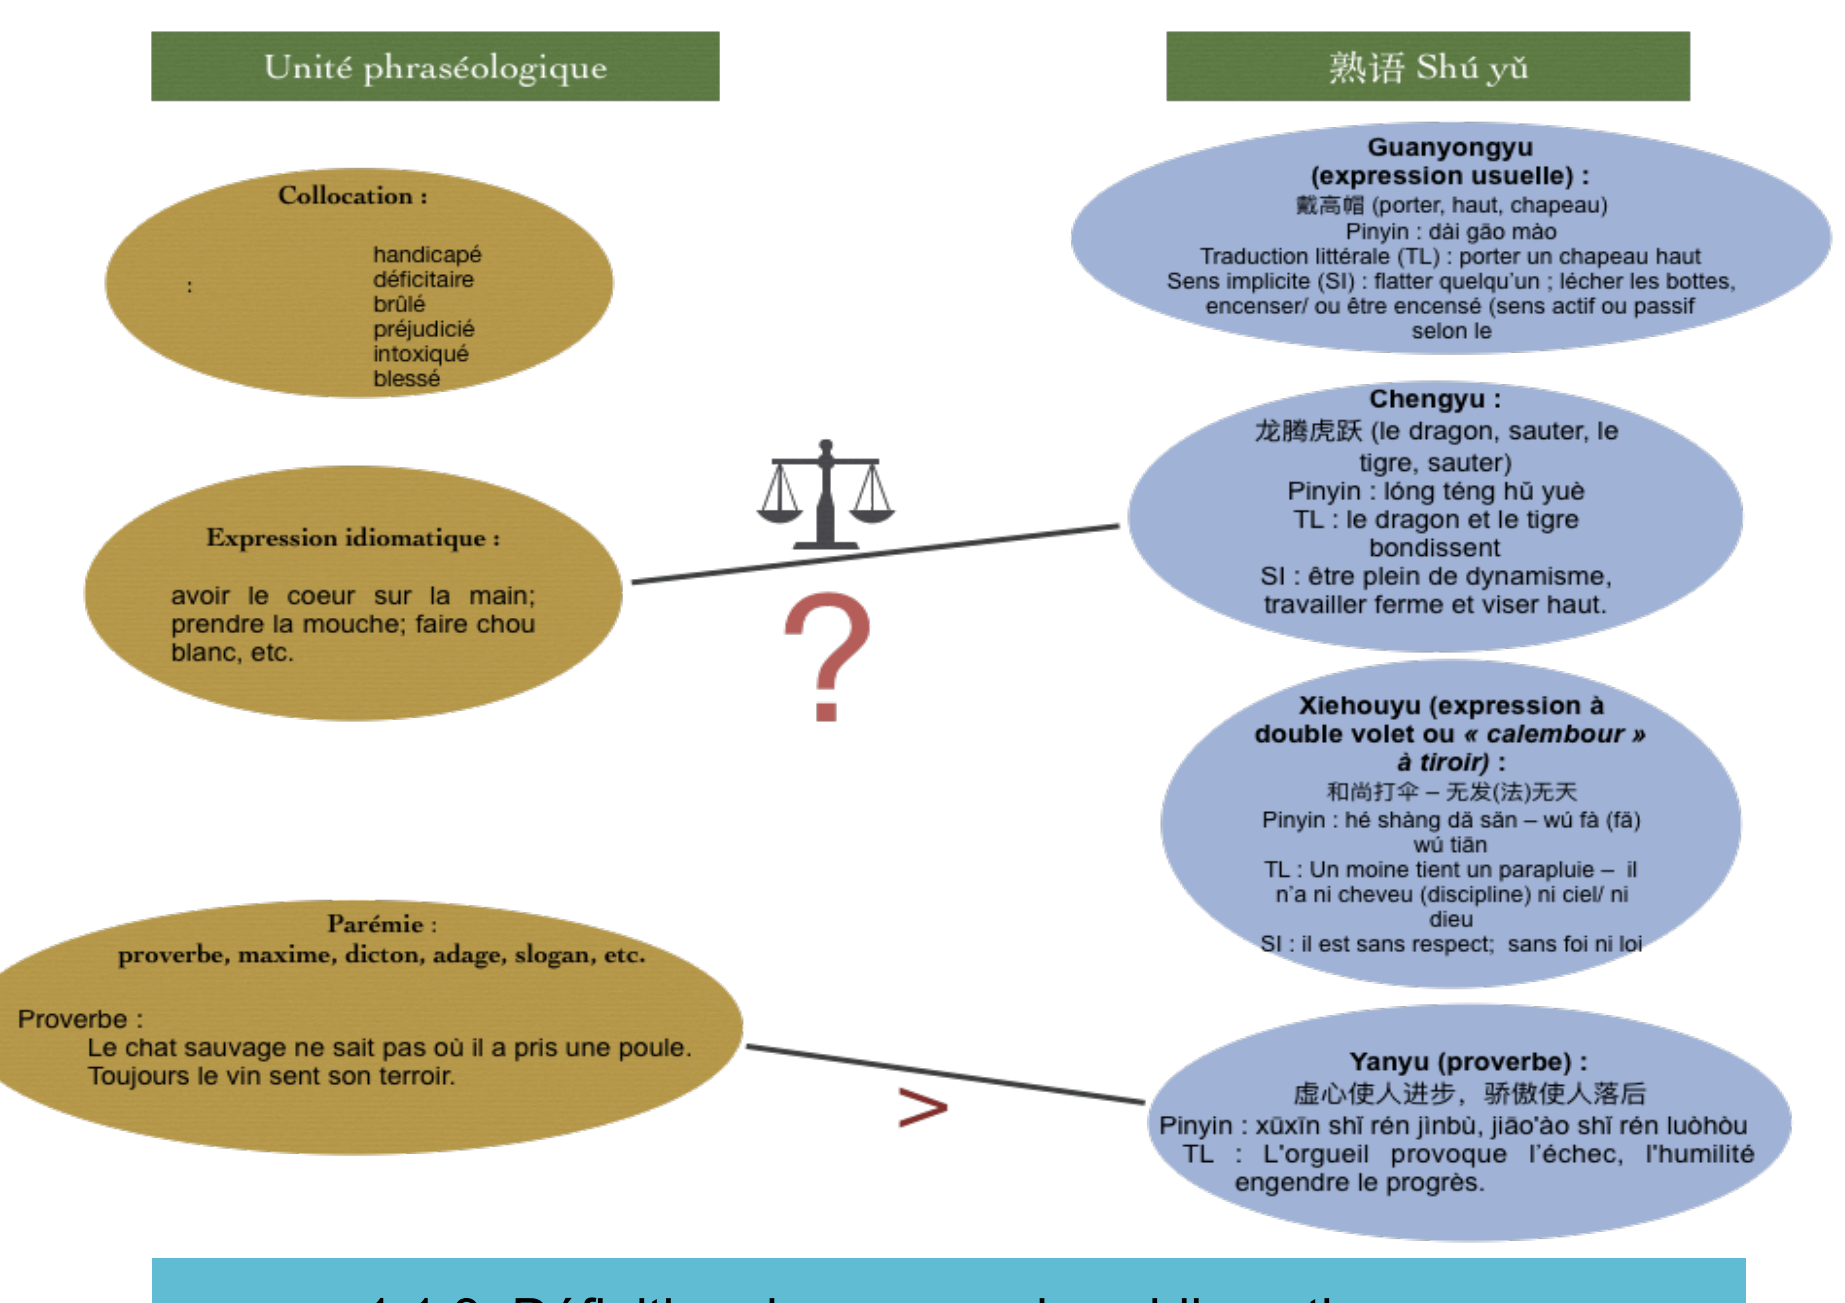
Unité phraséologique

熟语 Shú yǔ

Collocation :

: handicapé déficitaire brûlé préjudicié intoxiqué blessé

Guanyongyu (expression usuelle) :
戴高帽 (porter, haut, chapeau)
Pinyin : dài gāo mào
Traduction littérale (TL) : porter un chapeau haut
Sens implicite (SI) : flatter quelqu'un ; lécher les bottes, encenser/ ou être encensé (sens actif ou passif selon le

Expression idiomatique :

avoir le coeur sur la main; prendre la mouche; faire chou blanc, etc.

?

Chengyu :
龙腾虎跃 (le dragon, sauter, le tigre, sauter)
Pinyin : lóng téng hǔ yuè
TL : le dragon et le tigre bondissent
SI : être plein de dynamisme, travailler ferme et viser haut.

Xiehouyu (expression à double volet ou « calembour » à tiroir) :
和尚打伞 – 无发(法)无天
Pinyin : hé shàng dǎ sǎn – wú fà (fǎ) wú tiān
TL : Un moine tient un parapluie – il n'a ni cheveu (discipline) ni ciel/ ni dieu
SI : il est sans respect; sans foi ni loi

Parémie :
proverbe, maxime, dicton, adage, slogan, etc.

Proverbe :
Le chat sauvage ne sait pas où il a pris une poule.
Toujours le vin sent son terroir.

>

Yanyu (proverbe) :
虚心使人进步，骄傲使人落后
Pinyin : xūxīn shǐ rén jìnbù, jiāo'ào shǐ rén luòhòu
TL : L'orgueil provoque l'échec, l'humilité engendre le progrès.

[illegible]